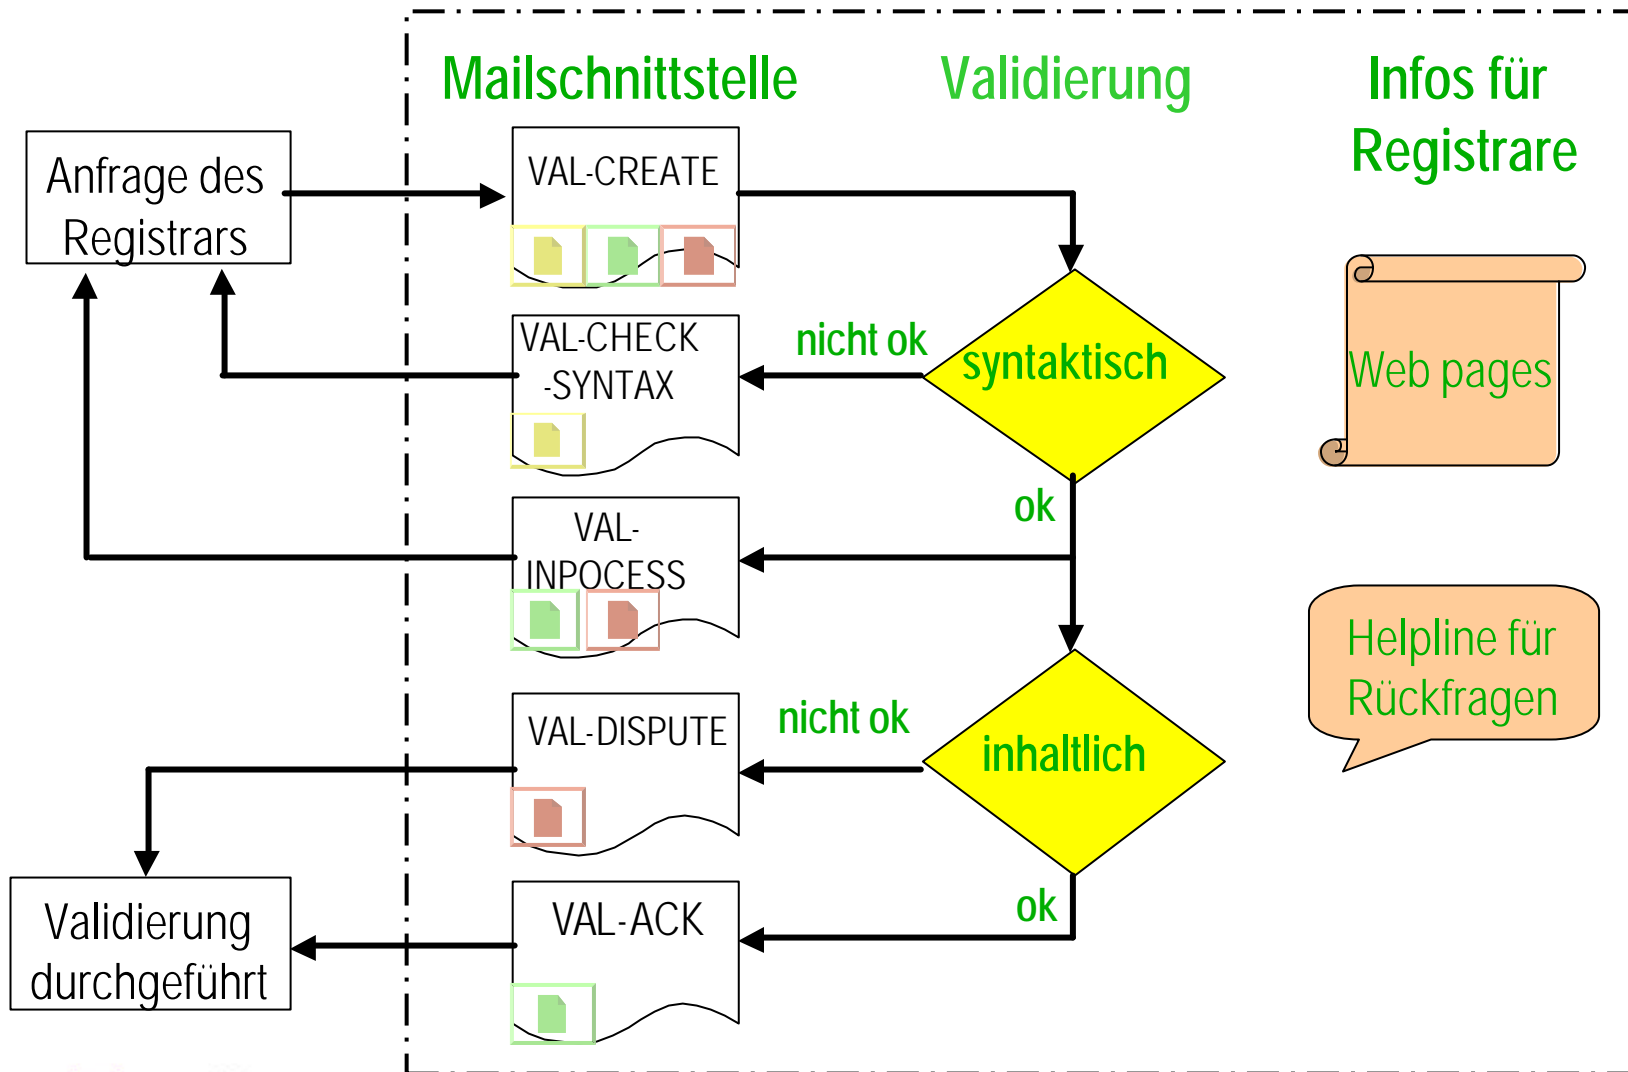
Mailschnittstelle

Validierung

Infos für Registrare

Anfrage des Registrars

VAL-CREATE

VAL-CHECK -SYNTAX

nicht ok

syntaktisch

Web pages

ok

VAL-INPOCESS

VAL-DISPUTE

nicht ok

inhaltlich

Helpline für Rückfragen

ok

Validierung durchgeführt

VAL-ACK